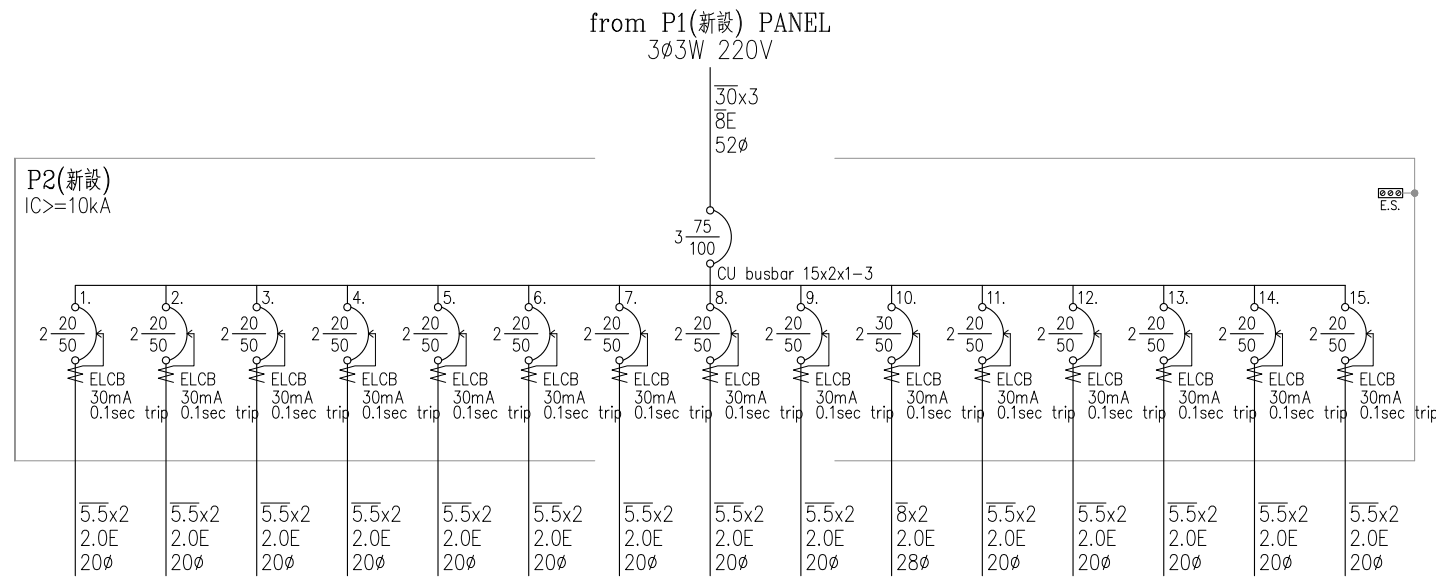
from P1(新設) PANEL
3ø3W 220V

$\overline{30}$x3
$\overline{8}$E
52ø

P2(新設)
IC>=10kA

E.S.

$3\frac{75}{100}$

CU busbar 15x2x1-3

1. $2\frac{20}{50}$ ELCB 30mA 0.1sec trip
2. $2\frac{20}{50}$ ELCB 30mA 0.1sec trip
3. $2\frac{20}{50}$ ELCB 30mA 0.1sec trip
4. $2\frac{20}{50}$ ELCB 30mA 0.1sec trip
5. $2\frac{20}{50}$ ELCB 30mA 0.1sec trip
6. $2\frac{20}{50}$ ELCB 30mA 0.1sec trip
7. $2\frac{20}{50}$ ELCB 30mA 0.1sec trip
8. $2\frac{20}{50}$ ELCB 30mA 0.1sec trip
9. $2\frac{20}{50}$ ELCB 30mA 0.1sec trip
10. $2\frac{30}{50}$ ELCB 30mA 0.1sec trip
11. $2\frac{20}{50}$ ELCB 30mA 0.1sec trip
12. $2\frac{20}{50}$ ELCB 30mA 0.1sec trip
13. $2\frac{20}{50}$ ELCB 30mA 0.1sec trip
14. $2\frac{20}{50}$ ELCB 30mA 0.1sec trip
15. $2\frac{20}{50}$ ELCB 30mA 0.1sec trip

$\overline{5.5}$x2 2.0E 20ø
$\overline{5.5}$x2 2.0E 20ø
$\overline{5.5}$x2 2.0E 20ø
$\overline{5.5}$x2 2.0E 20ø
$\overline{5.5}$x2 2.0E 20ø
$\overline{5.5}$x2 2.0E 20ø
$\overline{5.5}$x2 2.0E 20ø
$\overline{5.5}$x2 2.0E 20ø
$\overline{5.5}$x2 2.0E 20ø
$\overline{8}$x2 2.0E 28ø
$\overline{5.5}$x2 2.0E 20ø
$\overline{5.5}$x2 2.0E 20ø
$\overline{5.5}$x2 2.0E 20ø
$\overline{5.5}$x2 2.0E 20ø
$\overline{5.5}$x2 2.0E 20ø